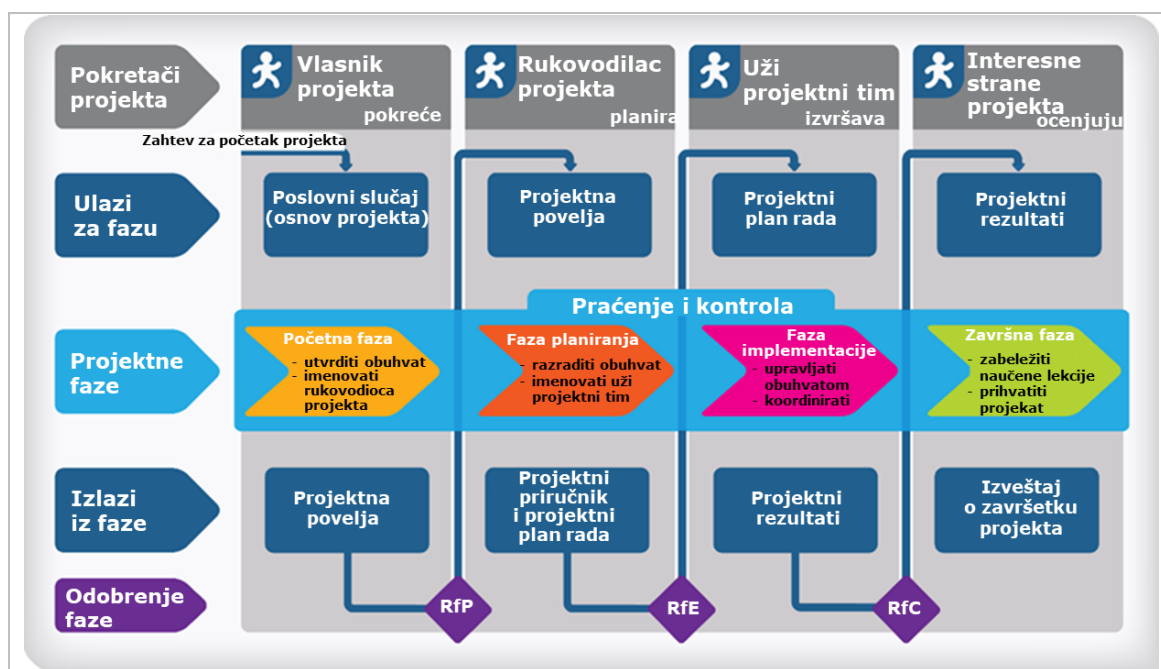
Pokretači projekta

Vlasnik projekta
pokreće

Rukovodilac projekta
planira

Uži projektni tim
izvršava

Interesne strane projekta
ocenjuju

Zahtev za početak projekta

Ulazi za fazu

Poslovni slučaj (osnov projekta)

Projektna povelja

Projektni plan rada

Projektni rezultati

Praćenje i kontrola

Projektne faze

Početna faza
- utvrditi obuhvat
- imenovati rukovodioca projekta

Faza planiranja
- razraditi obuhvat
- imenovati uži projektni tim

Faza implementacije
- upravljati obuhvatom
- koordinirati

Završna faza
- zabeležiti naučene lekcije
- prihvatiti projekat

Izlazi iz faze

Projektna povelja

Projektni priručnik i projektni plan rada

Projektni rezultati

Izveštaj o završetku projekta

Odobrenje faze

RfP

RfE

RfC